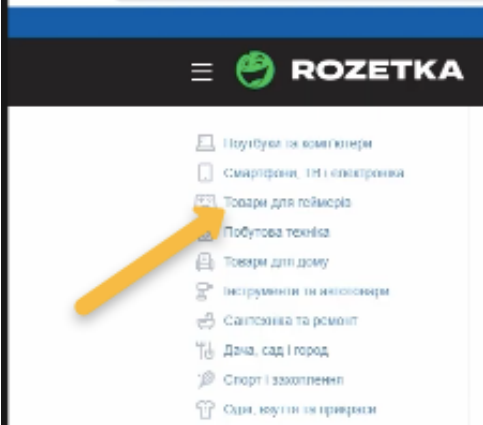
ROZETKA

Ноутбуки та комп'ютери
Смартфони, ТВ і електроніка
Товари для геймерів
Побутова техніка
Товари для дому
Інструменти та автотовари
Сантехніка та ремонт
Дача, сад і город
Спорт і захоплення
Одяг, взуття та прикраси